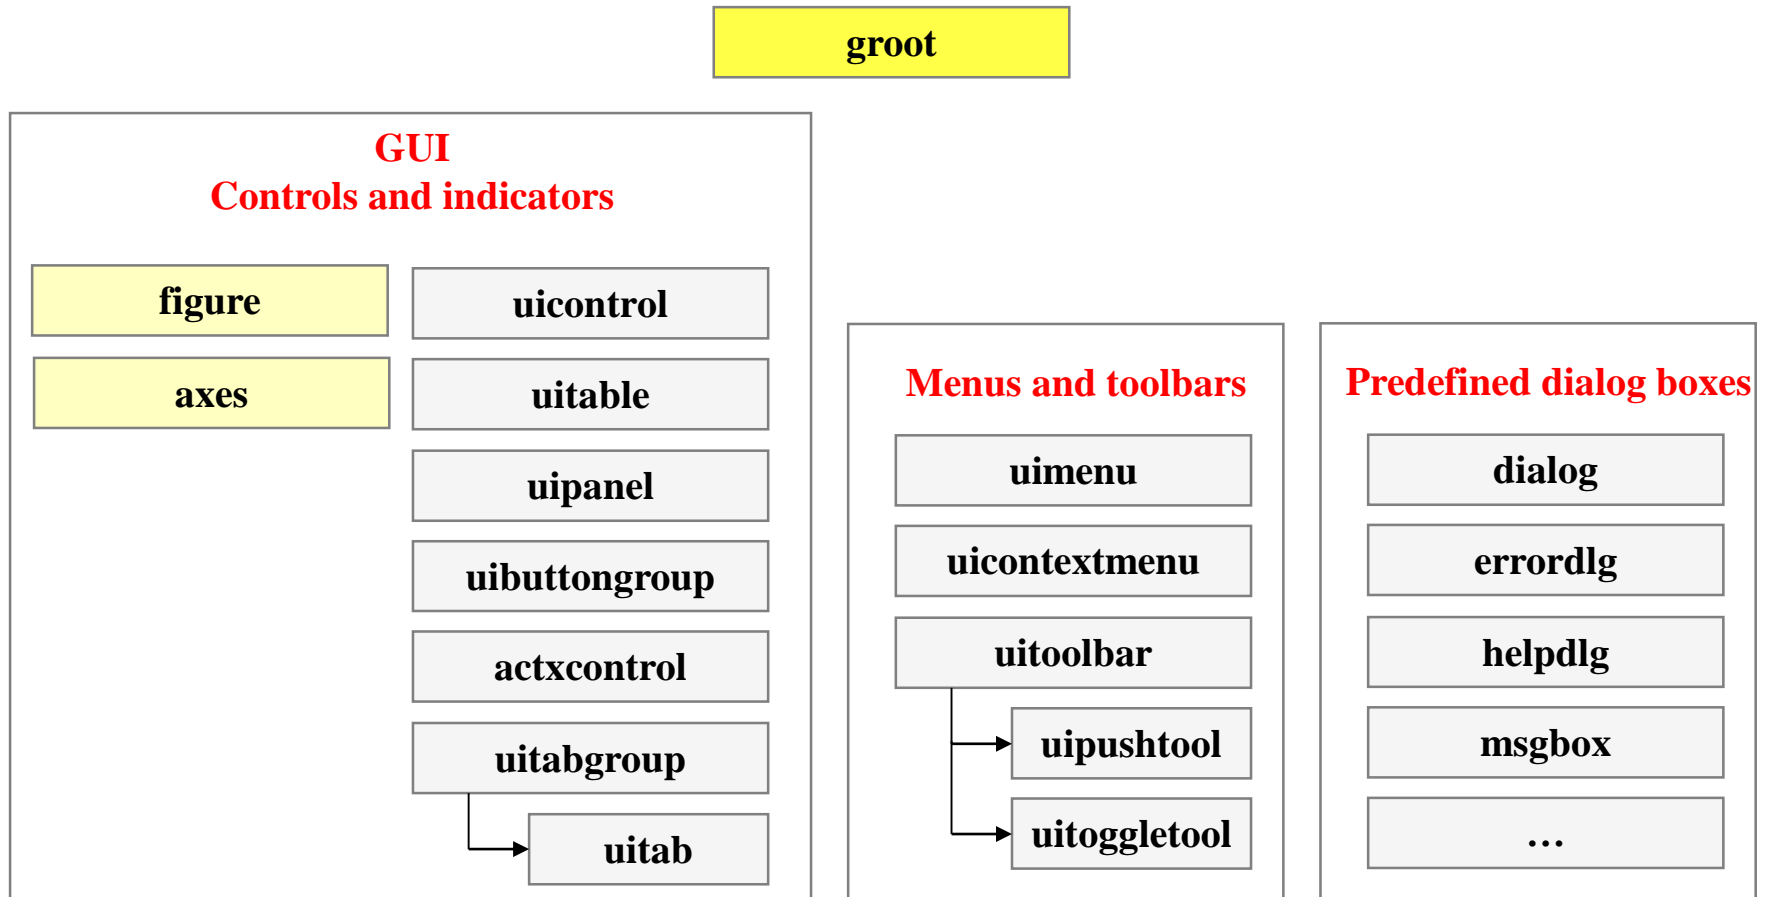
groot

GUI
Controls and indicators

figure

axes

uicontrol

uitable

uipanel

uibuttongroup

actxcontrol

uitabgroup

uitab

Menus and toolbars

uimenu

uicontextmenu

uitoolbar

uipushtool

uitoggletool

Predefined dialog boxes

dialog

errordlg

helpdlg

msgbox

...